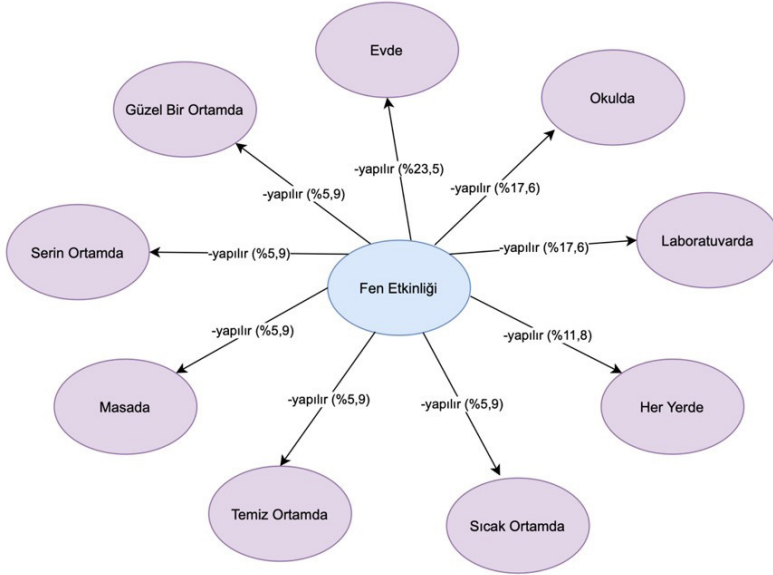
Evde

Güzel Bir Ortamda

Okulda

-yapılır (%23,5)

-yapılır (%5,9)

-yapılır (%17,6)

Serin Ortamda

-yapılır (%5,9)

Fen Etkinliği

-yapılır (%17,6)

Laboratuvarda

-yapılır (%5,9)

-yapılır (%11,8)

Masada

-yapılır (%5,9)

-yapılır (%5,9)

Her Yerde

Temiz Ortamda

Sıcak Ortamda